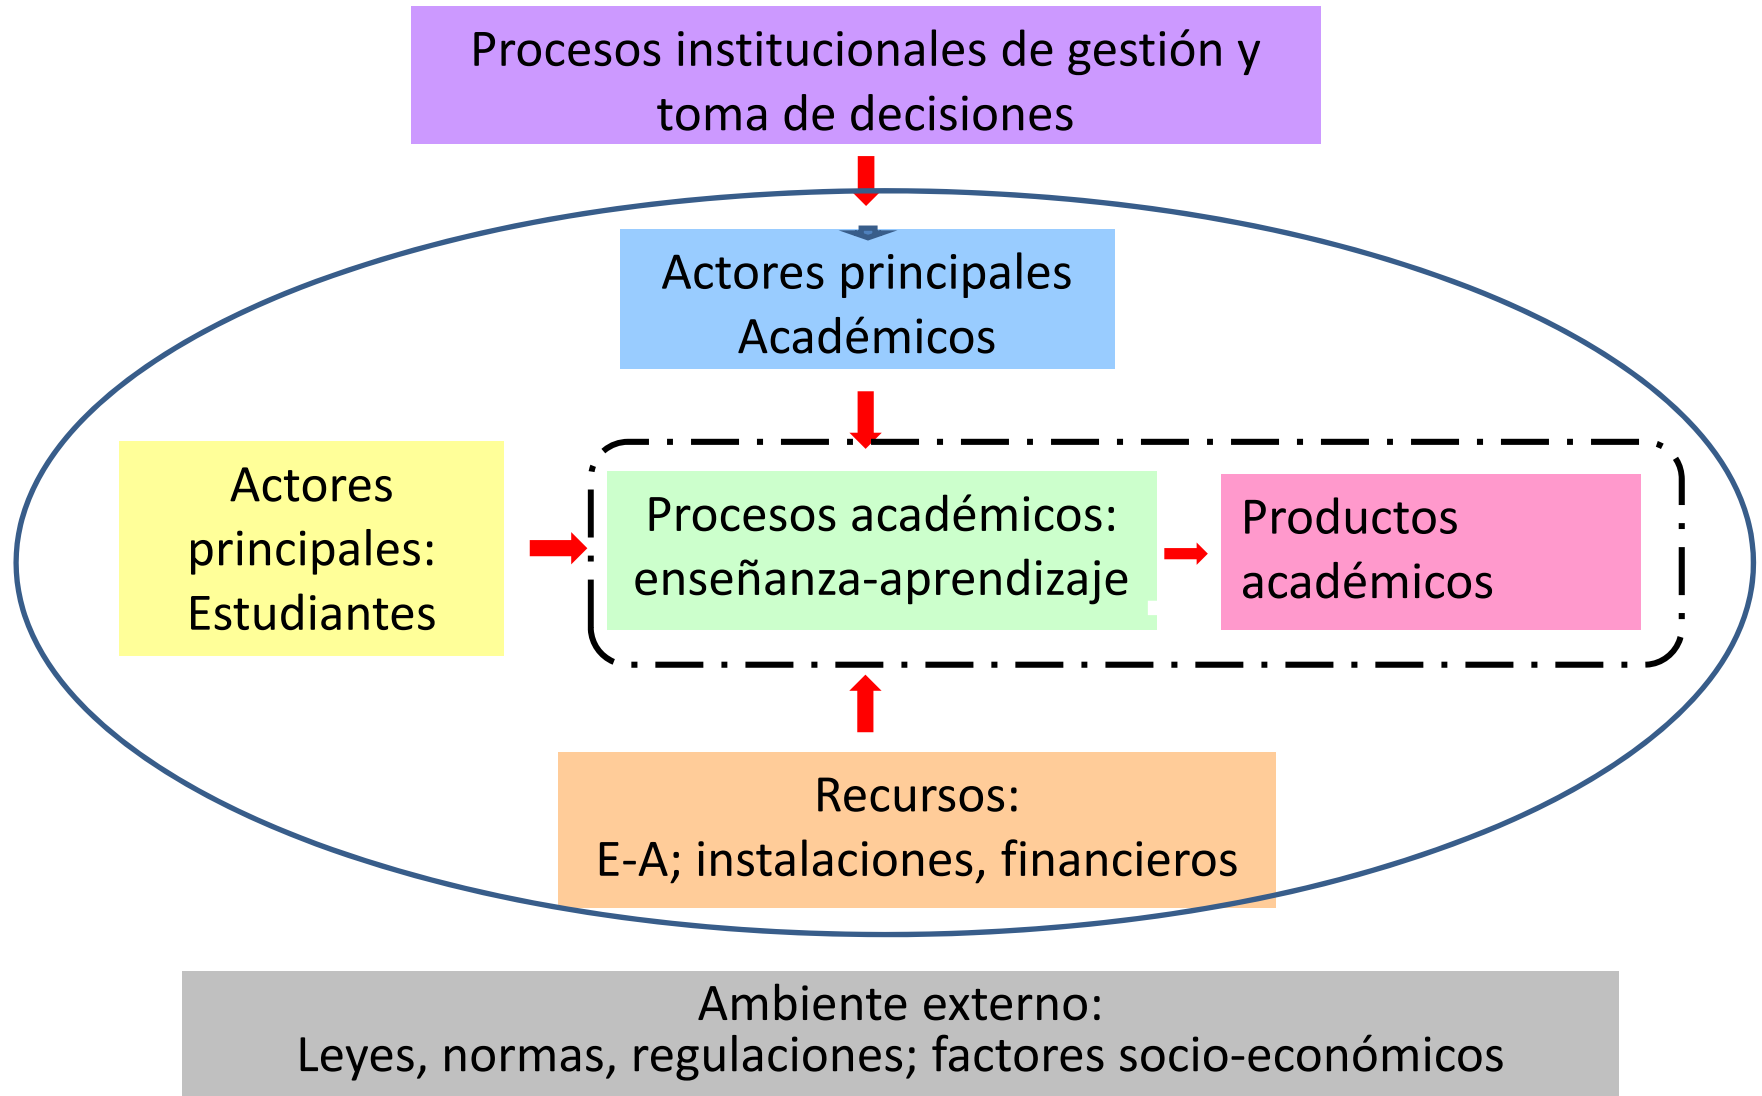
Procesos institucionales de gestión y toma de decisiones

Actores principales Académicos

Actores principales: Estudiantes

Procesos académicos: enseñanza-aprendizaje

Productos académicos

Recursos:
E-A; instalaciones, financieros

Ambiente externo:
Leyes, normas, regulaciones; factores socio-económicos